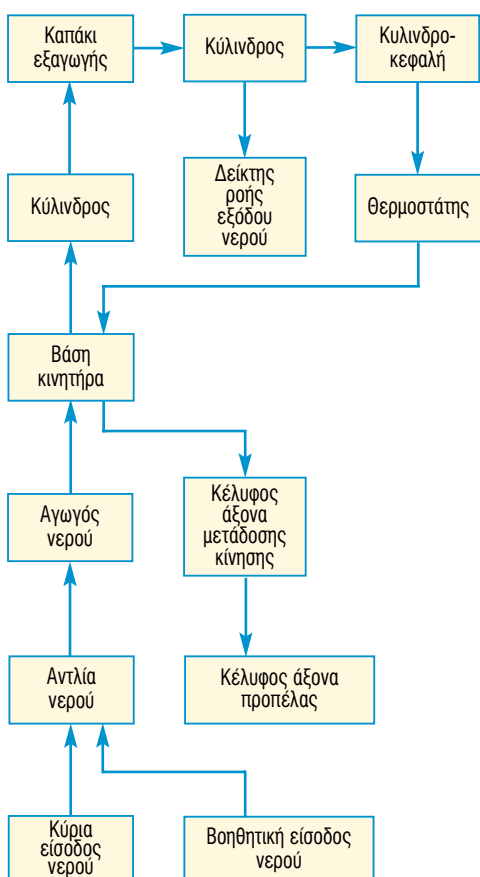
Καπάκι εξαγωγής

Κύλινδρος

Κυλινδροκεφαλή

Δείκτης ροής εξόδου νερού

Κύλινδρος

Θερμοστάτης

Βάση κινητήρα

Κέλυφος άξονα μετάδοσης κίνησης

Αγωγός νερού

Κέλυφος άξονα προπέλας

Αντλία νερού

Κύρια είσοδος νερού

Βοηθητική είσοδος νερού